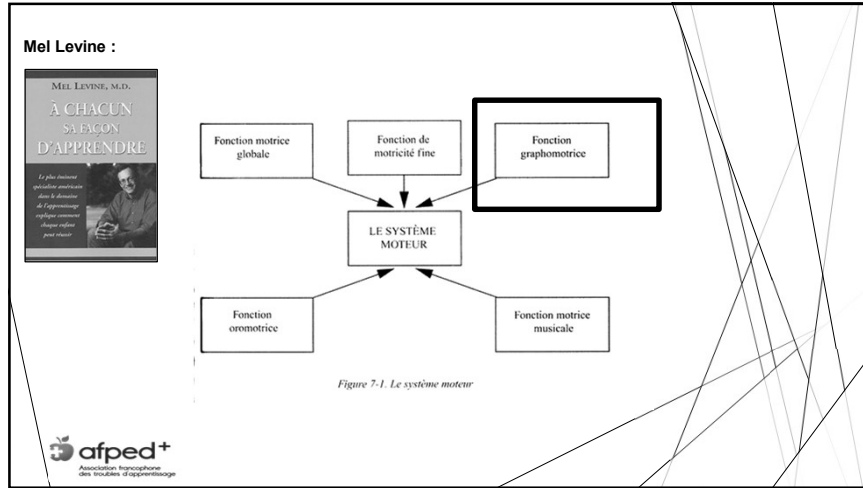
Mel Levine :

MEL LEVINE, M.D.
À CHACUN SA FAÇON D'APPRENDRE
Le plus éminent spécialiste américain dans le domaine de l'apprentissage explique comment chaque enfant peut réussir

Fonction motrice globale

Fonction de motricité fine

Fonction graphomotrice

LE SYSTÈME MOTEUR

Fonction oromotrice

Fonction motrice musicale

Figure 7-1. Le système moteur

afped+
Association francophone des troubles d'apprentissage